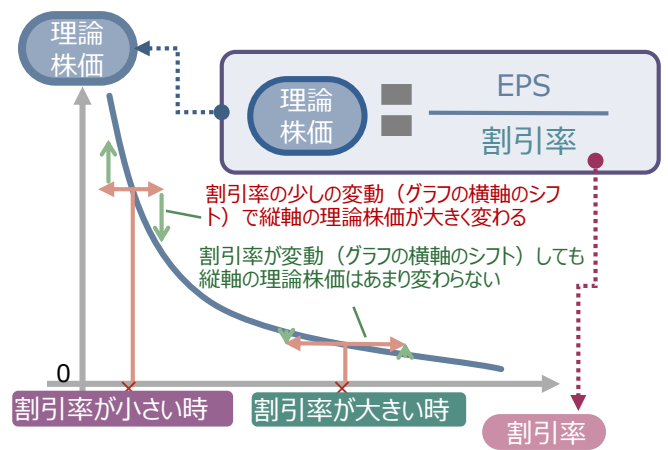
理論
株価

理論
株価

$=$

EPS

割引率

割引率の少しの変動（グラフの横軸のシフト）で縦軸の理論株価が大きく変わる

割引率が変動（グラフの横軸のシフト）しても縦軸の理論株価はあまり変わらない

0

割引率が小さい時

割引率が大きい時

割引率